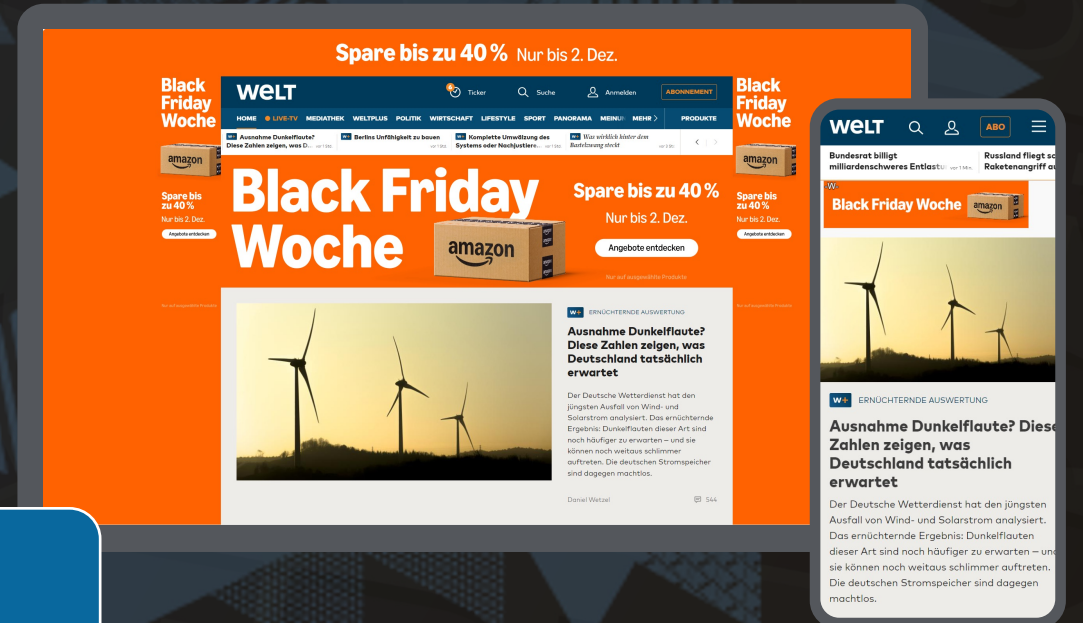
Spare bis zu 40 % Nur bis 2. Dez.

Black Friday Woche

amazon

Spare bis zu 40 %
Nur bis 2. Dez.
Angebote entdecken

WELT

Ticker Suche Anmelden ABONNEMENT

HOME ● LIVE-TV MEDIATHEK WELTPLUS POLITIK WIRTSCHAFT LIFESTYLE SPORT PANORAMA MEINUNG MEHR PRODUKTE

Ausnahme Dunkelflaute? Diese Zahlen zeigen, was D...
Berlins Unfähigkeit zu bauen
Komplette Umwälzung des Systems oder Nachjustiere...
Was wirklich hinter dem Bauteilmangel steckt

Black Friday Woche

amazon

Spare bis zu 40 %
Nur bis 2. Dez.
Angebote entdecken
Nur auf ausgewählte Produkte

Black Friday Woche

amazon

Spare bis zu 40 %
Nur bis 2. Dez.
Angebote entdecken

W+ ERNÜCHTERNDE AUSWERTUNG

Ausnahme Dunkelflaute? Diese Zahlen zeigen, was Deutschland tatsächlich erwartet

Der Deutsche Wetterdienst hat den jüngsten Ausfall von Wind- und Solarstrom analysiert. Das ernüchternde Ergebnis: Dunkelflauten dieser Art sind noch häufiger zu erwarten – und sie können noch weitaus schlimmer auftreten. Die deutschen Stromspeicher sind dagegen machtlos.

Daniel Wetzel 544

WELT ABO

Bundesrat billigt milliardenschweres Entlastu
Russland fliegt sc Raketenangriff au

Black Friday Woche amazon

W+ ERNÜCHTERNDE AUSWERTUNG

Ausnahme Dunkelflaute? Diese Zahlen zeigen, was Deutschland tatsächlich erwartet

Der Deutsche Wetterdienst hat den jüngsten Ausfall von Wind- und Solarstrom analysiert. Das ernüchternde Ergebnis: Dunkelflauten dieser Art sind noch häufiger zu erwarten – und sie können noch weitaus schlimmer auftreten. Die deutschen Stromspeicher sind dagegen machtlos.